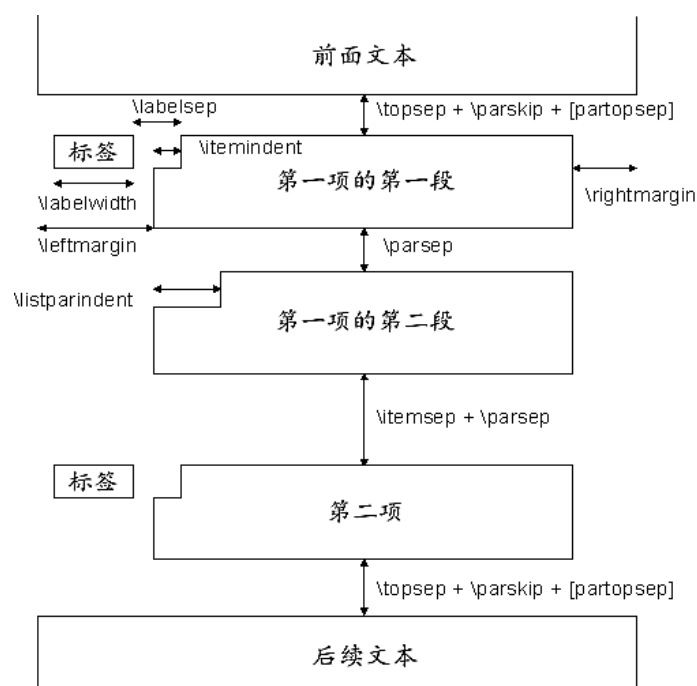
前面文本

\labelsep

\topsep + \parskip + [partopsep]

标签

\itemindent

第一项的第一段

\rightmargin

\labelwidth

\leftmargin

\parsep

\listparindent

第一项的第二段

\itemsep + \parsep

标签

第二项

\topsep + \parskip + [partopsep]

后续文本